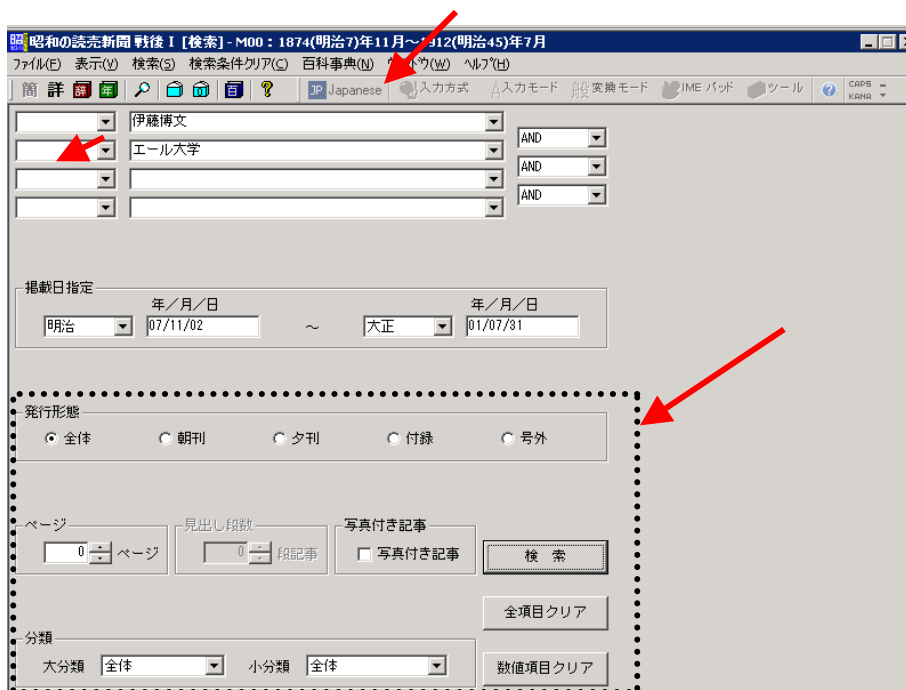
昭和の読売新聞 戦後 I [検索] - M00 : 1874(明治7)年11月～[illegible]12(明治45)年7月

ファイル(F) 表示(V) 検索(S) 検索条件クリア(C) 百科事典(N) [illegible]ドウ(W) ヘルプ(H)

簡 詳 辞 年 百 JP Japanese 入力方式 入力モード 変換モード IME パッド ツール CAPS KANA

伊藤博文
エール大学
AND
AND
AND

掲載日指定
年／月／日
明治 07/11/02
～
年／月／日
大正 01/07/31

発行形態
全体
朝刊
夕刊
付録
号外

ページ
0 ページ
見出し段数
0 段記事
写真付き記事
写真付き記事
検 索
全項目クリア

分類
大分類 全体
小分類 全体
数値項目クリア